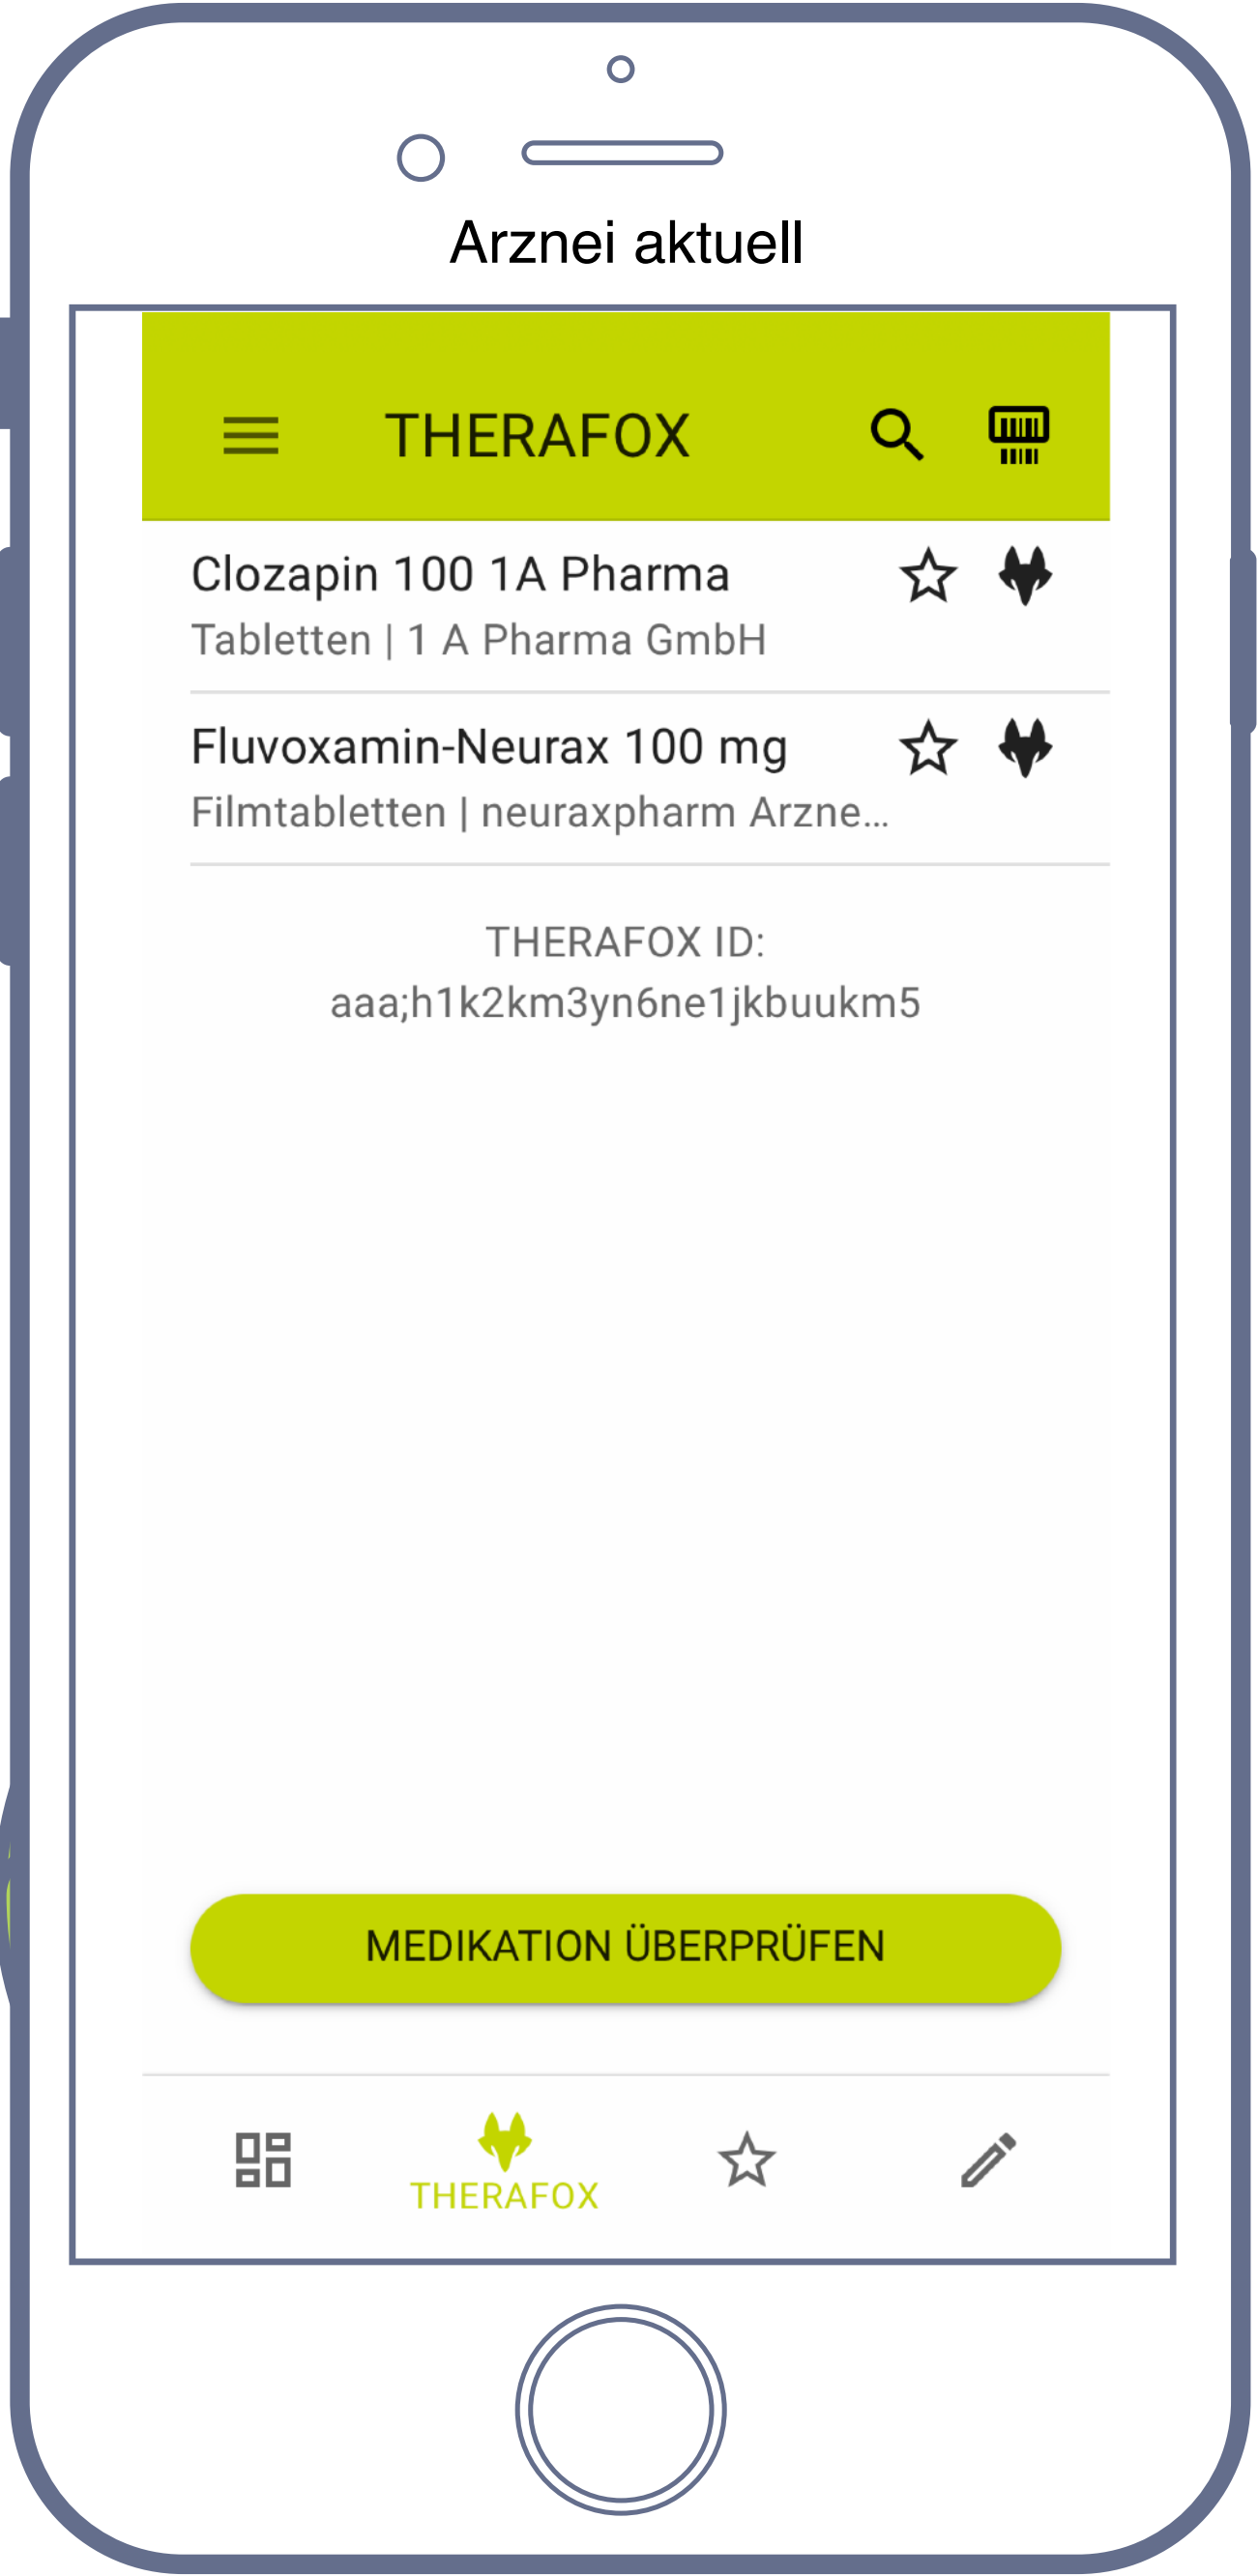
Arznei aktuell

THERAFOX

Clozapin 100 1A Pharma
Tabletten | 1 A Pharma GmbH

Fluvoxamin-Neurax 100 mg
Filmtabletten | neuraxpharm Arzne...

THERAFOX ID:
aaa;h1k2km3yn6ne1jkbuukm5

MEDIKATION ÜBERPRÜFEN

THERAFOX